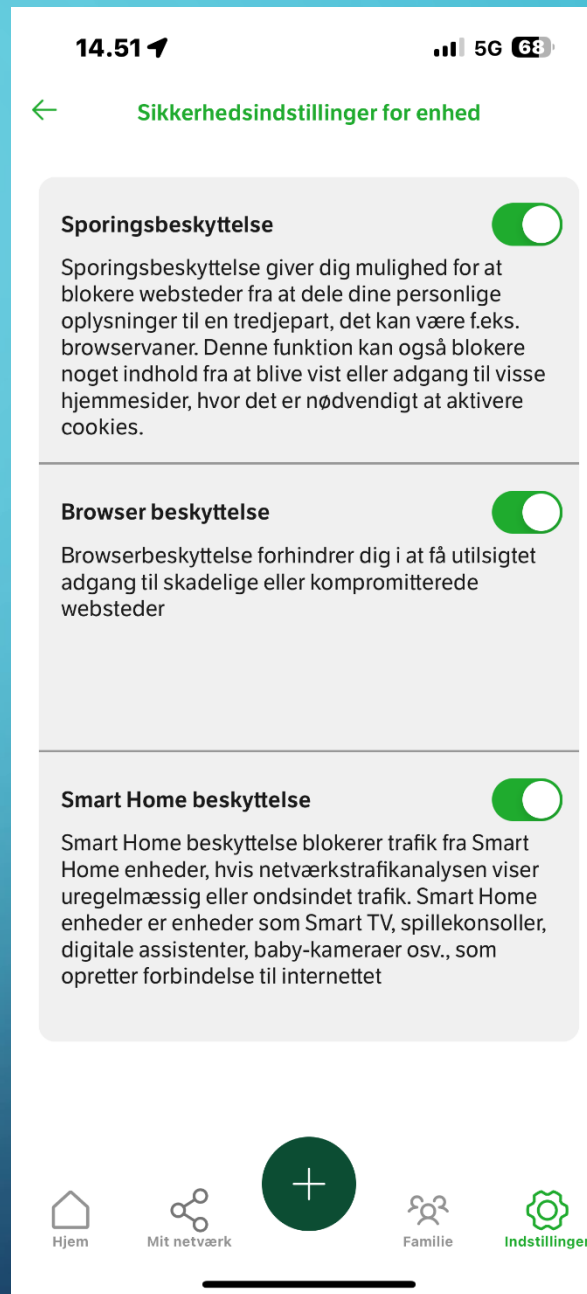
14.51

5G 68

Sikkerhedsindstillinger for enhed

Sporingsbeskyttelse

Sporingsbeskyttelse giver dig mulighed for at blokere websteder fra at dele dine personlige oplysninger til en tredjepart, det kan være f.eks. browservaner. Denne funktion kan også blokere noget indhold fra at blive vist eller adgang til visse hjemmesider, hvor det er nødvendigt at aktivere cookies.

Browser beskyttelse

Browserbeskyttelse forhindrer dig i at få utilsigtet adgang til skadelige eller kompromitterede websteder

Smart Home beskyttelse

Smart Home beskyttelse blokerer trafik fra Smart Home enheder, hvis netværkstrafikanalysen viser uregelmæssig eller ondsindet trafik. Smart Home enheder er enheder som Smart TV, spillekonsoller, digitale assistenter, baby-kameraer osv., som opretter forbindelse til internettet

Hjem

Mit netværk

+

Familie

Indstillinger